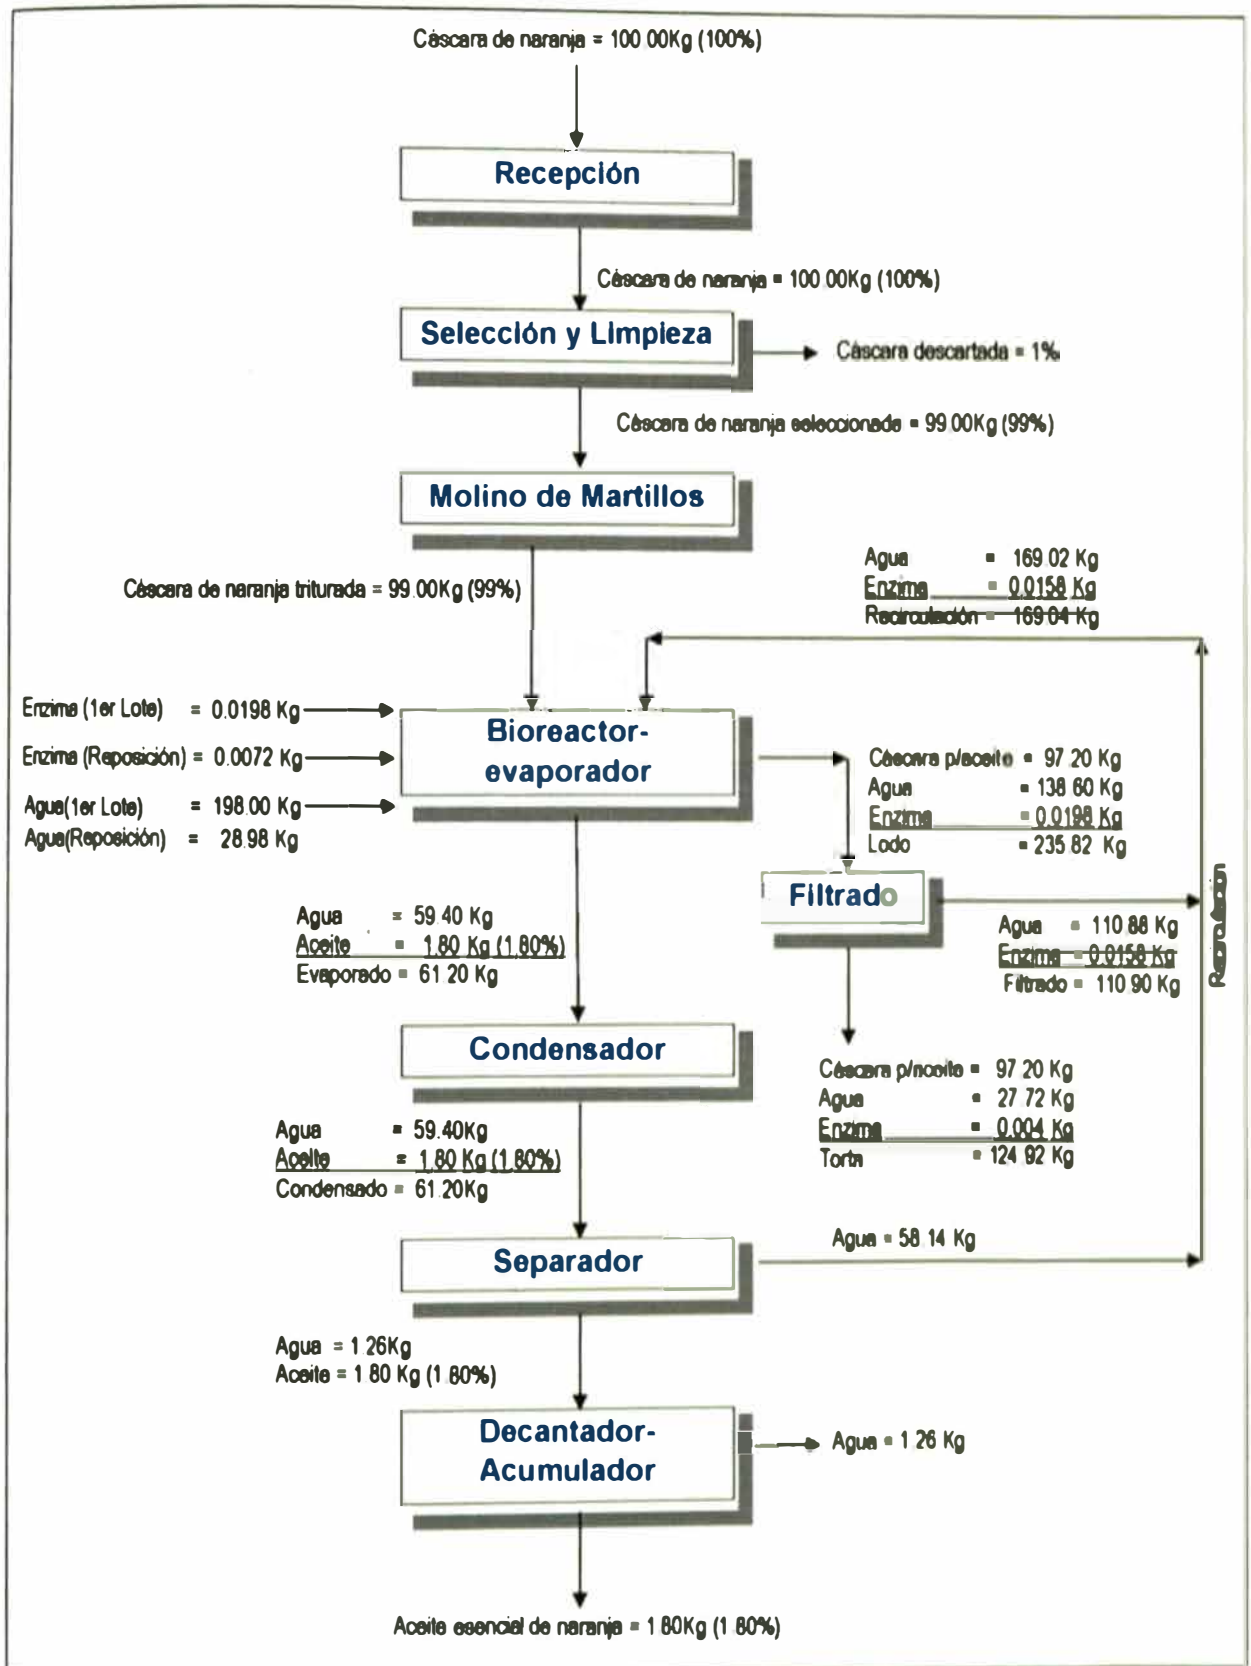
Cáscara de naranja = 100.00Kg (100%)

Recepción

Cáscara de naranja = 100.00Kg (100%)

Selección y Limpieza

Cáscara descartada = 1%

Cáscara de naranja seleccionada = 99.00Kg (99%)

Molino de Martillos

Agua = 169.02 Kg
Enzima = 0.0158 Kg
Recirculación = 169.04 Kg

Cáscara de naranja triturada = 99.00Kg (99%)

Enzima (1er Lote) = 0.0198 Kg
Enzima (Reposición) = 0.0072 Kg
Agua(1er Lote) = 198.00 Kg
Agua(Reposición) = 28.98 Kg

Bioreactor-evaporador

Cáscara p/aceite = 97.20 Kg
Agua = 138.60 Kg
Enzima = 0.0198 Kg
Lodo = 235.82 Kg

Filtrado

Agua = 110.88 Kg
Enzima = 0.0158 Kg
Filtrado = 110.90 Kg

Recirculación

Agua = 59.40 Kg
Aceite = 1.80 Kg (1.80%)
Evaporado = 61.20 Kg

Condensador

Cáscara p/aceite = 97.20 Kg
Agua = 27.72 Kg
Enzima = 0.004 Kg
Torta = 124.92 Kg

Agua = 59.40Kg
Aceite = 1.80 Kg (1.80%)
Condensado = 61.20Kg

Agua = 58.14 Kg

Separador

Agua = 1.26Kg
Aceite = 1.80 Kg (1.80%)

Decantador-Acumulador

Agua = 1.26 Kg

Aceite esencial de naranja = 1.80Kg (1.80%)